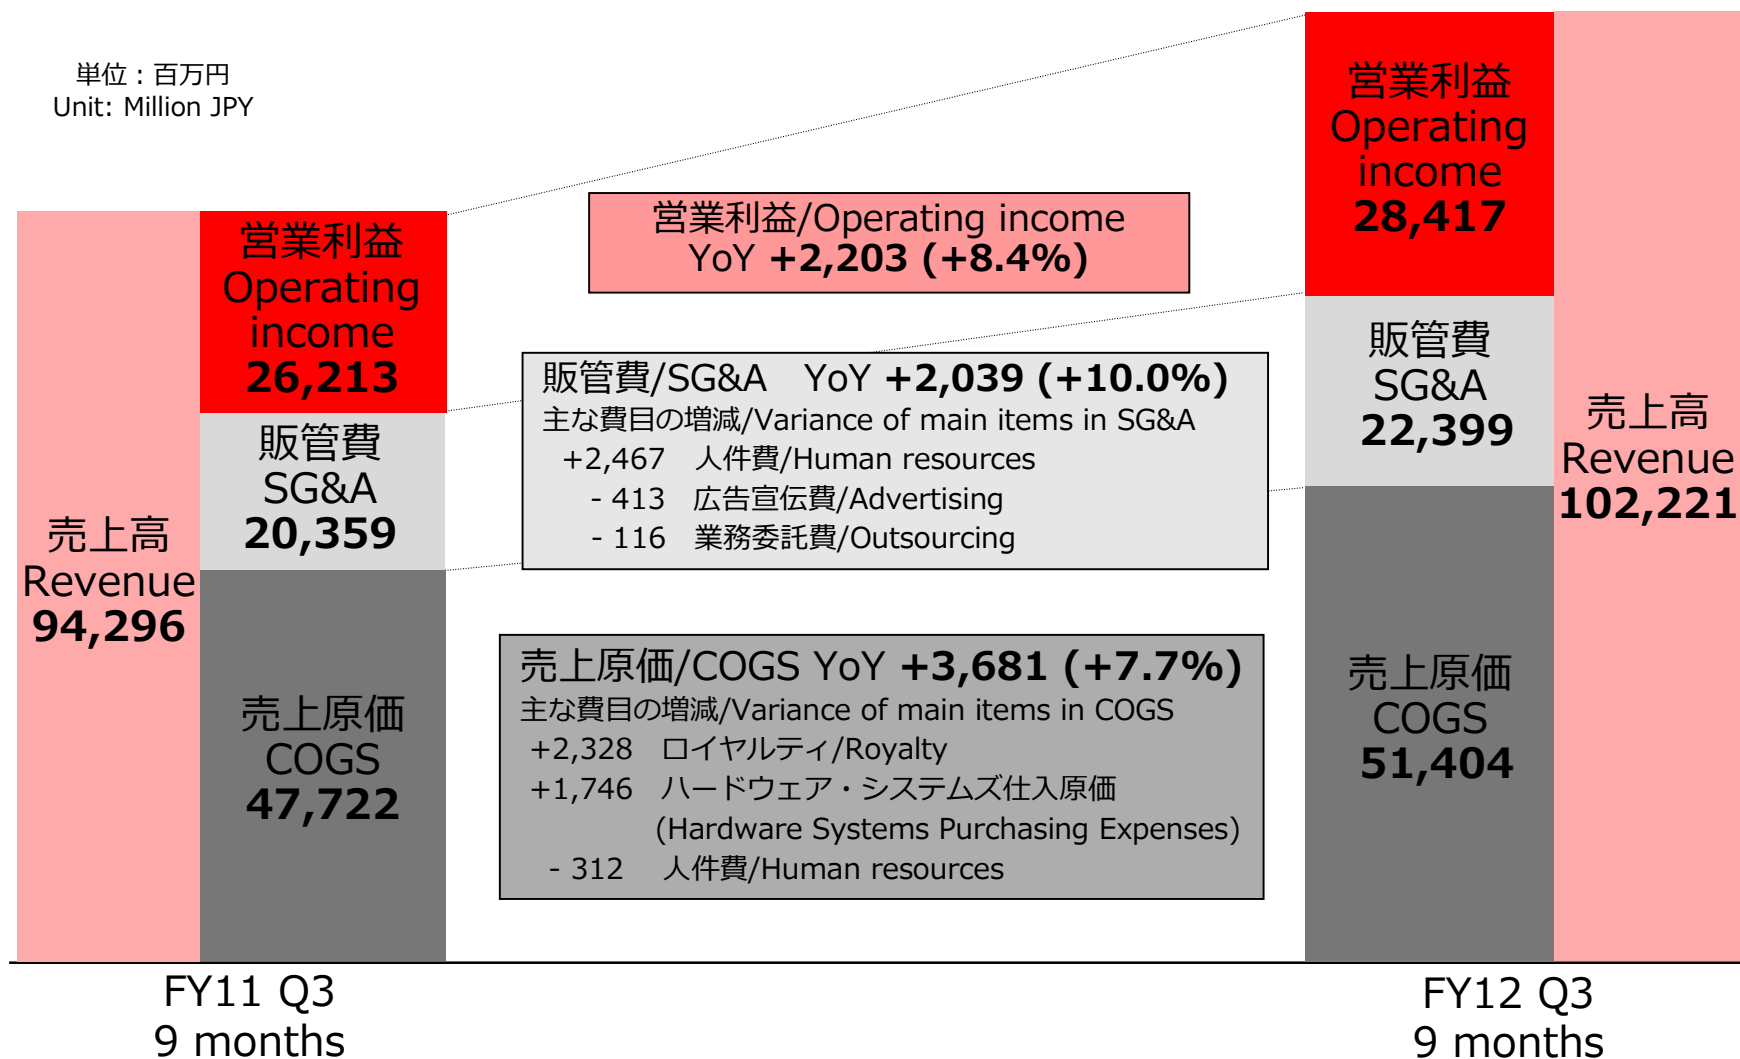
単位：百万円
Unit: Million JPY

売上高
Revenue
**94,296**

営業利益
Operating income
**26,213**

販管費
SG&A
**20,359**

売上原価
COGS
**47,722**

営業利益/Operating income
YoY **+2,203 (+8.4%)**

販管費/SG&A YoY **+2,039 (+10.0%)**
主な費目の増減/Variance of main items in SG&A
+2,467 人件費/Human resources
- 413 広告宣伝費/Advertising
- 116 業務委託費/Outsourcing

売上原価/COGS YoY **+3,681 (+7.7%)**
主な費目の増減/Variance of main items in COGS
+2,328 ロイヤルティ/Royalty
+1,746 ハードウェア・システムズ仕入原価
(Hardware Systems Purchasing Expenses)
- 312 人件費/Human resources

営業利益
Operating income
**28,417**

販管費
SG&A
**22,399**

売上原価
COGS
**51,404**

売上高
Revenue
**102,221**

FY11 Q3
9 months

FY12 Q3
9 months